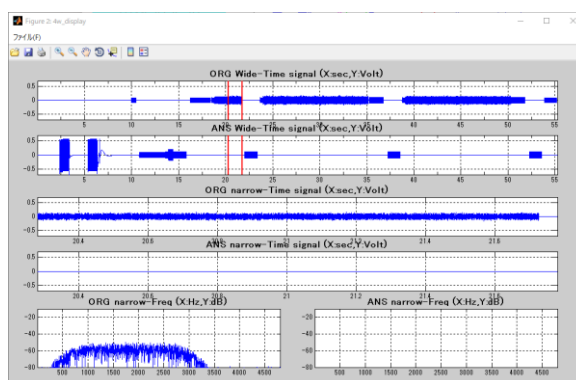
Figure 2: 4w_display

ファイル(F)

ORG Wide-Time signal (X:sec,Y:Volt)

0.5
0
-0.5

5 10 15 20 25 30 35 40 45 50 55

ANS Wide-Time signal (X:sec,Y:Volt)

0.5
0
-0.5

5 10 15 20 25 30 35 40 45 50 55

ORG narrow-Time signal (X:sec,Y:Volt)

0.5
0
-0.5

20.4 20.6 20.8 21 21.2 21.4 21.6

ANS narrow-Time signal (X:sec,Y:Volt)

0.5
0
-0.5

20.4 20.6 20.8 21 21.2 21.4 21.6

ORG narrow-Freq (X:Hz,Y:dB)

-20
-40
-60
-80

500 1000 1500 2000 2500 3000 3500 4000 4500

ANS narrow-Freq (X:Hz,Y:dB)

-20
-40
-60
-80

500 1000 1500 2000 2500 3000 3500 4000 4500